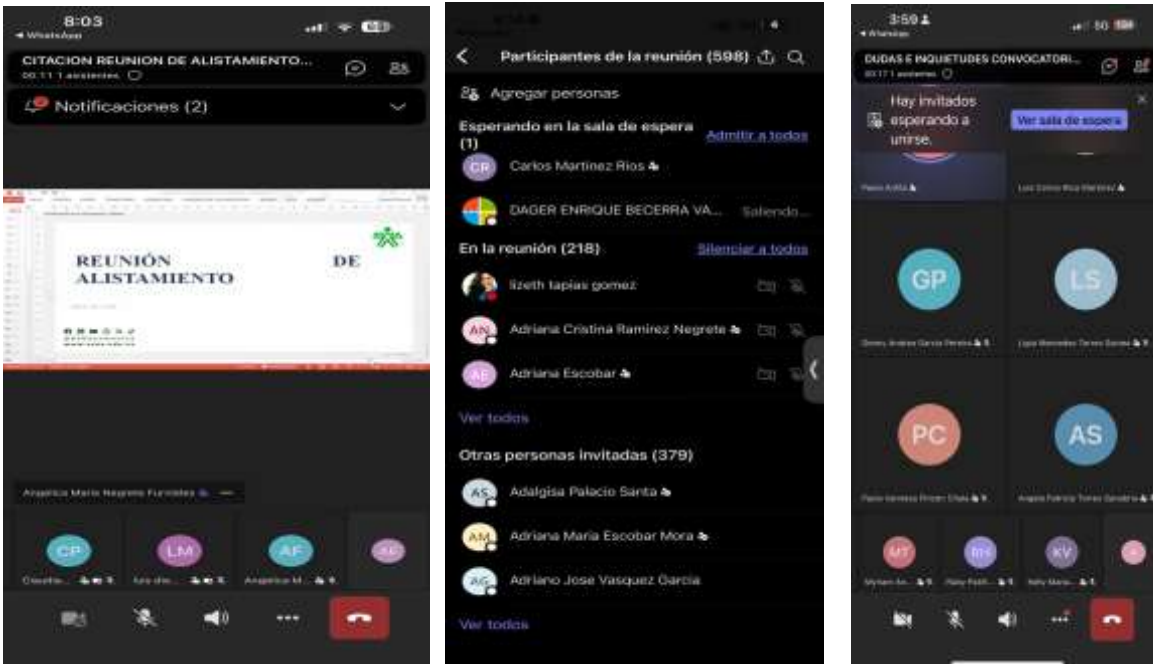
8:03
◂ WhatsApp
CITACION REUNION DE ALISTAMIENTO...
00:11 1 asistentes
Notificaciones (2)

REUNIÓN DE ALISTAMIENTO

Angelica Maria Negrete Furnieles
CP
Claudia...
LM
AF
Angelica M...
AC

Participantes de la reunión (598)
Agregar personas
Esperando en la sala de espera (1)
Admitir a todos
CR Carlos Martinez Rios
DAGER ENRIQUE BECERRA VA...
Saliendo...
En la reunión (218)
Silenciar a todos
lizeth tapias gomez
AN Adriana Cristina Ramirez Negrete
AE Adriana Escobar
Ver todos
Otras personas invitadas (379)
AS Adalgisa Palacio Santa
AM Adriana Maria Escobar Mora
AG Adriano Jose Vasquez Garcia
Ver todos

3:59
◂ WhatsApp
DUDAS E INQUIETUDES CONVOCATORI...
00:17 1 asistentes
Hay invitados esperando a unirse.
Ver sala de espera
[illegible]
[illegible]
GP
LS
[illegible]
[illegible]
PC
AS
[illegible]
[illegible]
MT
RH
KV
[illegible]
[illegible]
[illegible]